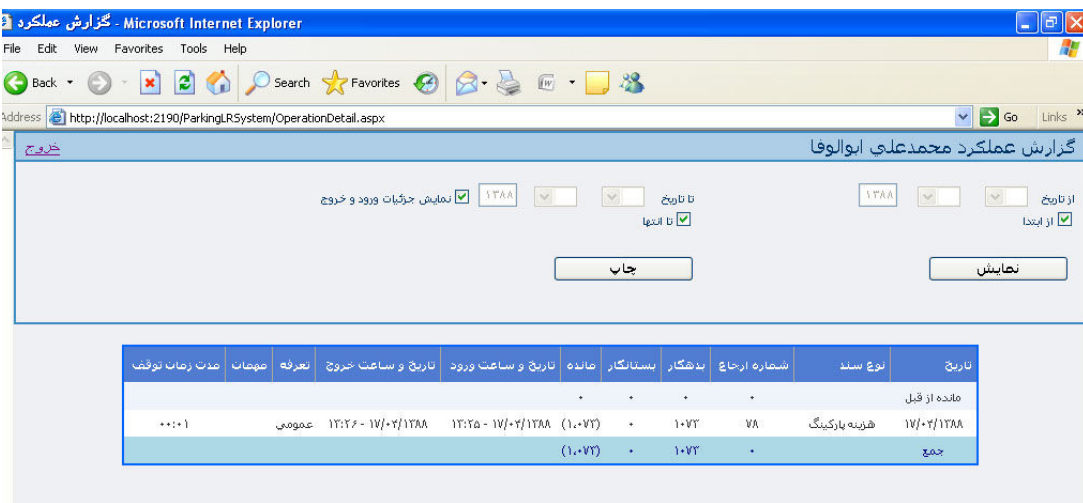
گزارش عملکرد - Microsoft Internet Explorer

File Edit View Favorites Tools Help

Back Search Favorites

Address http://localhost:2190/ParkingLRSystem/OperationDetail.aspx Go Links

گزارش عملکرد محمدعلي ابوالوفا

خروج

از تاریخ ۱۳۸۸ تا تاریخ ۱۳۸۸ نمایش جزئیات ورود و خروج

از ابتدا تا انتها

نمایش چاپ

| تاریخ | نوع سند | شماره ارجاع | بدهکار | بستانکار | مانده | تاریخ و ساعت ورود | تاریخ و ساعت خروج | تعرفه | مهمان | مدت زمان توقف |
|---|---|---|---|---|---|---|---|---|---|---|
| مانده از قبل | | ۰ | ۰ | ۰ | ۰ | | | | | |
| ۱۷/۰۳/۱۳۸۸ | هزینه پارکینگ | ۷۸ | ۱۰۷۲ | ۰ | (۱۰۷۲) | ۱۲:۲۵ - ۱۷/۰۳/۱۳۸۸ | ۱۲:۲۶ - ۱۷/۰۳/۱۳۸۸ | عمومی | | ۰۰:۰۱ |
| جمع | | ۰ | ۱۰۷۲ | ۰ | (۱۰۷۲) | | | | | |